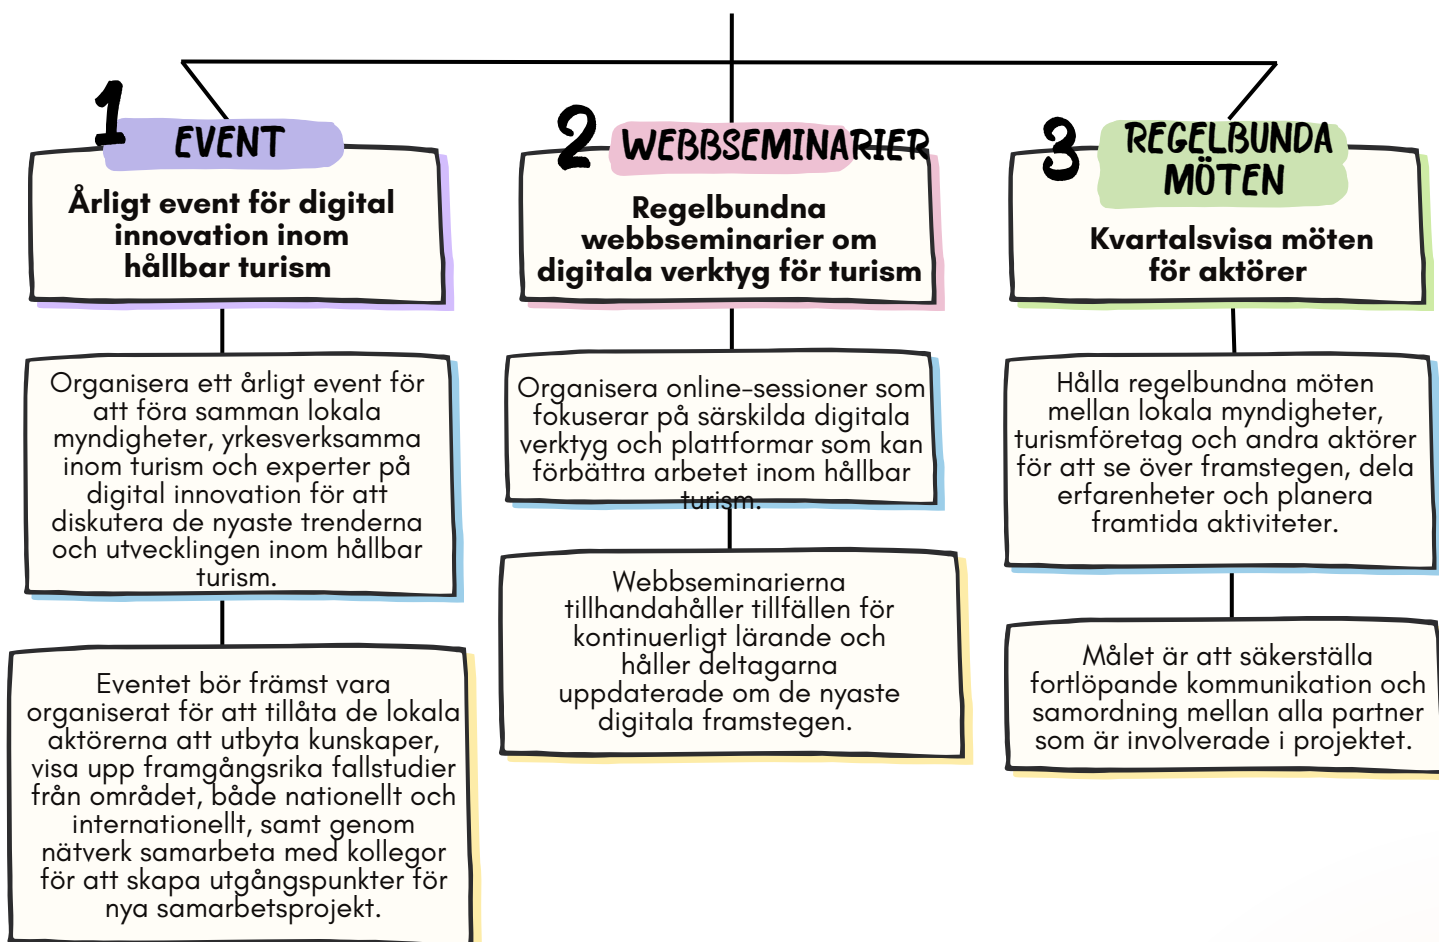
1 EVENT

Årligt event för digital innovation inom hållbar turism

Organisera ett årligt event för att föra samman lokala myndigheter, yrkesverksamma inom turism och experter på digital innovation för att diskutera de nyaste trenderna och utvecklingen inom hållbar turism.

Eventet bör främst vara organiserat för att tillåta de lokala aktörerna att utbyta kunskaper, visa upp framgångsrika fallstudier från området, både nationellt och internationellt, samt genom nätverk samarbeta med kollegor för att skapa utgångspunkter för nya samarbetsprojekt.

2 WEBBSEMINARIER

Regelbundna webbseminarier om digitala verktyg för turism

Organisera online-sessioner som fokuserar på särskilda digitala verktyg och plattformar som kan förbättra arbetet inom hållbar turism.

Webbseminarierna tillhandahåller tillfällen för kontinuerligt lärande och håller deltagarna uppdaterade om de nyaste digitala framstegen.

3 REGELBUNDA MÖTEN

Kvartalsvisa möten för aktörer

Hålla regelbundna möten mellan lokala myndigheter, turismföretag och andra aktörer för att se över framstegen, dela erfarenheter och planera framtida aktiviteter.

Målet är att säkerställa fortlöpande kommunikation och samordning mellan alla partner som är involverade i projektet.